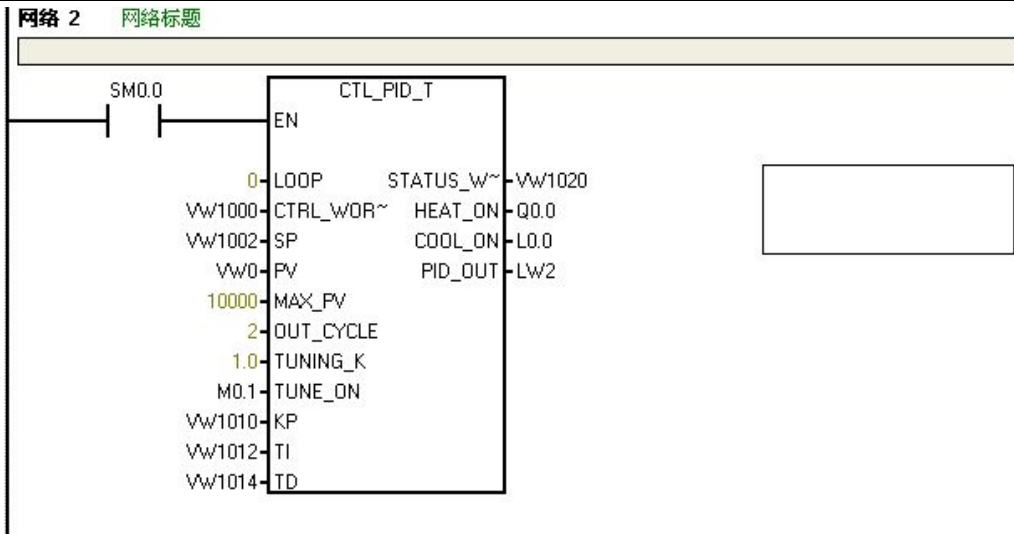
网络 2 网络标题

SM0.0

CTL_PID_T

EN

0 LOOP
VW1000 CTRL_WOR~
VW1002 SP
VW0 PV
10000 MAX_PV
2 OUT_CYCLE
1.0 TUNING_K
M0.1 TUNE_ON
VW1010 KP
VW1012 TI
VW1014 TD

STATUS_W~ VW1020
HEAT_ON Q0.0
COOL_ON L0.0
PID_OUT LW2